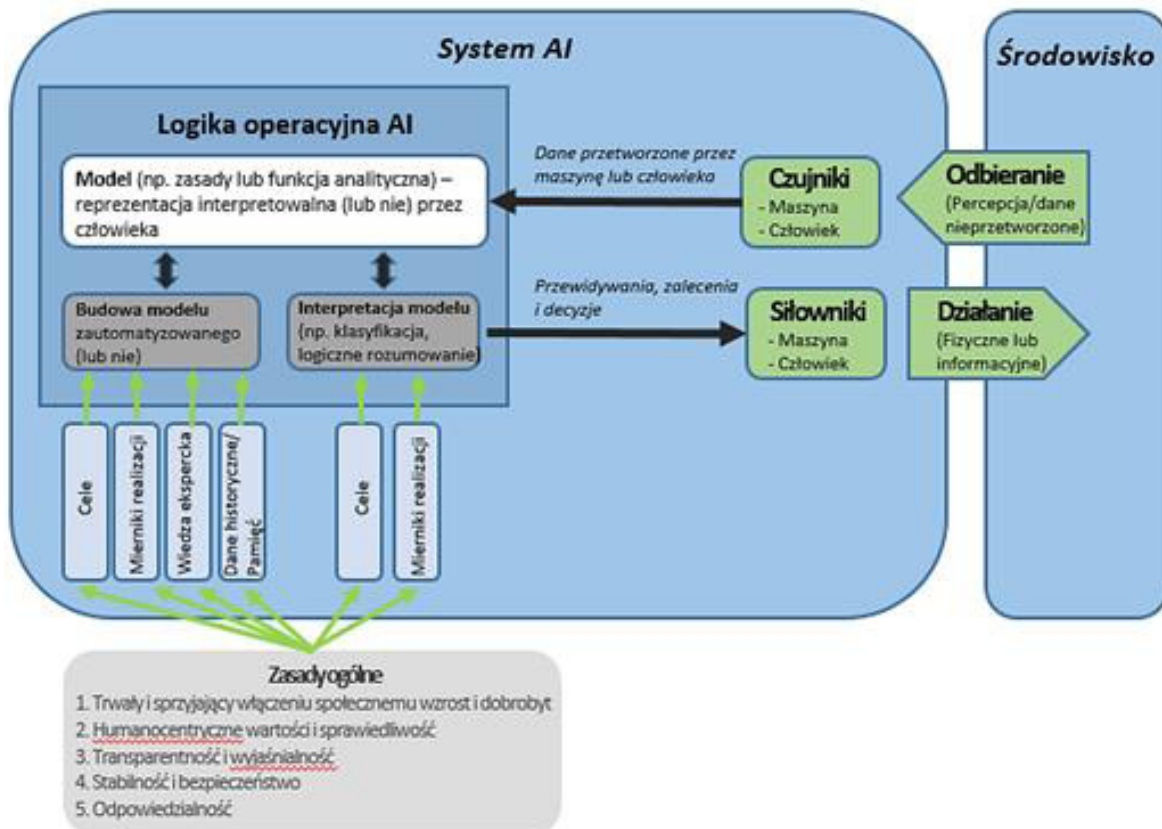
System AI

Środowisko

Logika operacyjna AI

Model (np. zasady lub funkcja analityczna) – reprezentacja interpretowalna (lub nie) przez człowieka

Dane przetworzone przez maszynę lub człowieka

Czujniki
- Maszyna
- Człowiek

Odbieranie
(Percepcja/dane nieprzetworzone)

Budowa modelu zautomatyzowanego (lub nie)

Interpretacja modelu (np. klasyfikacja, logiczne rozumowanie)

Przewidywania, zalecenia i decyzje

Siłowniki
- Maszyna
- Człowiek

Działanie
(Fizyczne lub informacyjne)

Cele

Mierniki realizacji

Wiedza ekspercka

Dane historyczne/ Pamięć

Cele

Mierniki realizacji

Zasadyogólne
1. Trwały i sprzyjający włączeniu społecznemu wzrost i dobrobyt
2. Humanocentryczne wartości i sprawiedliwość
3. Transparentność i wyjaśnialność
4. Stabilność i bezpieczeństwo
5. Odpowiedzialność